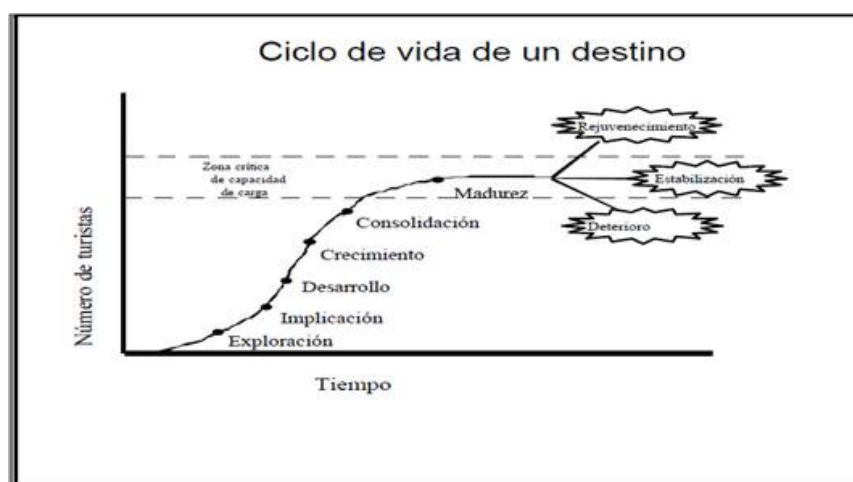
Ciclo de vida de un destino

Zona crítica de capacidad de carga

Rejuvenecimiento

Estabilización

Deterioro

Madurez

Consolidación

Crecimiento

Desarrollo

Implicación

Exploración

Número de turistas

Tiempo